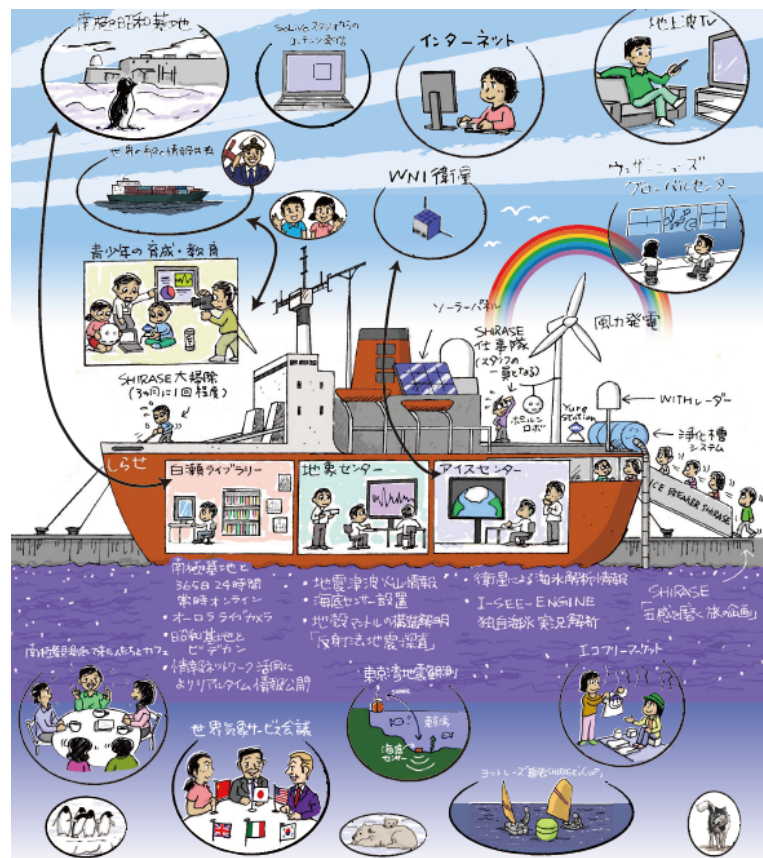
南極の昭和基地

SoLiVeスタジオからのユーチューブ配信

インターネット

地上波TV

世界の船と情報共有

WNI衛星

ウェザーニューズ グローバルセンター

青少年の育成・教育

ソーラーパネル

風力発電

SHIRASE 仕事隊 (スタッフの一員となる)

ポーレンロボ

Yure Station

WITHレーダー

浄化槽システム

SHIRASE大掃除 (3ヵ月に1回程度)

しらせ

白瀬ライブラリー

地震センター

アイスセンター

ICE BREAKER SHIRASE

・南極基地と 365日24時間 常時オンライン
・オーロラライブカメラ
・昭和基地と ビデオカン
・情報ネットワーク活用によりリアルタイム情報公開

・地震津波火山情報
・海底センサー設置
・地殻マントルの構造解明 「反射法地震探査」

・衛星による海氷解析情報
・I-SEE-ENGINE 独自海氷実況解析

SHIRASE 「五感を磨く旅の企画」

南極基地の話をしながらカフェ

東京湾地震観測

海底センサー

エコフリーマーケット

世界気象サービス会議

ヨットレース「砕氷SHIRASE CUP」